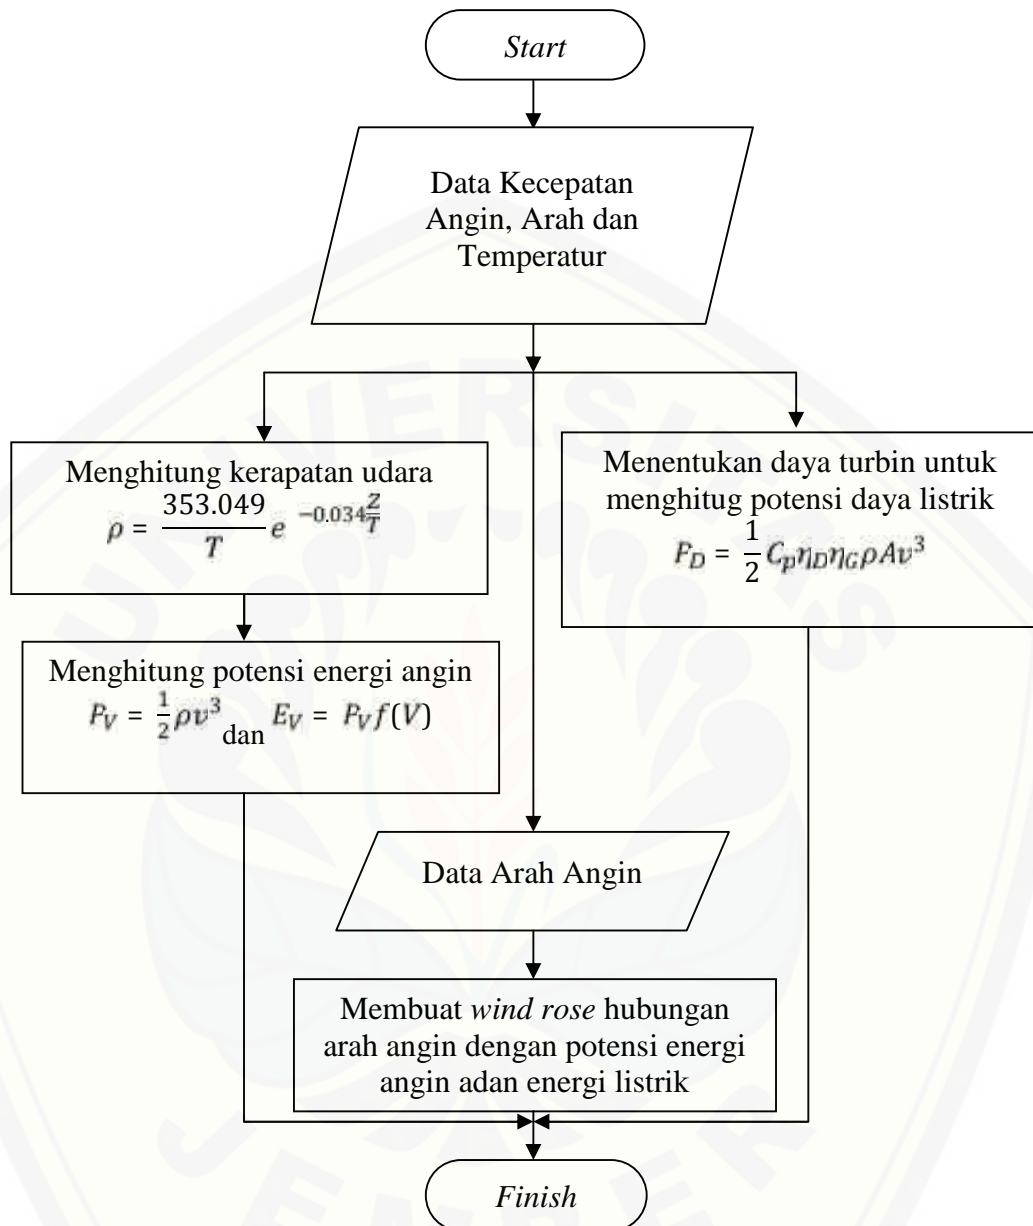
Start

Data Kecepatan Angin, Arah dan Temperatur

Menghitung kerapatan udara
$\rho = \frac{353.049}{T} e^{-0.034\frac{Z}{T}}$

Menentukan daya turbin untuk menghitug potensi daya listrik
$F_D = \frac{1}{2} C_p \eta_D \eta_G \rho A v^3$

Menghitung potensi energi angin
$P_V = \frac{1}{2}\rho v^3$ dan $E_V = P_V f(V)$

Data Arah Angin

Membuat wind rose hubungan arah angin dengan potensi energi angin adan energi listrik

Finish